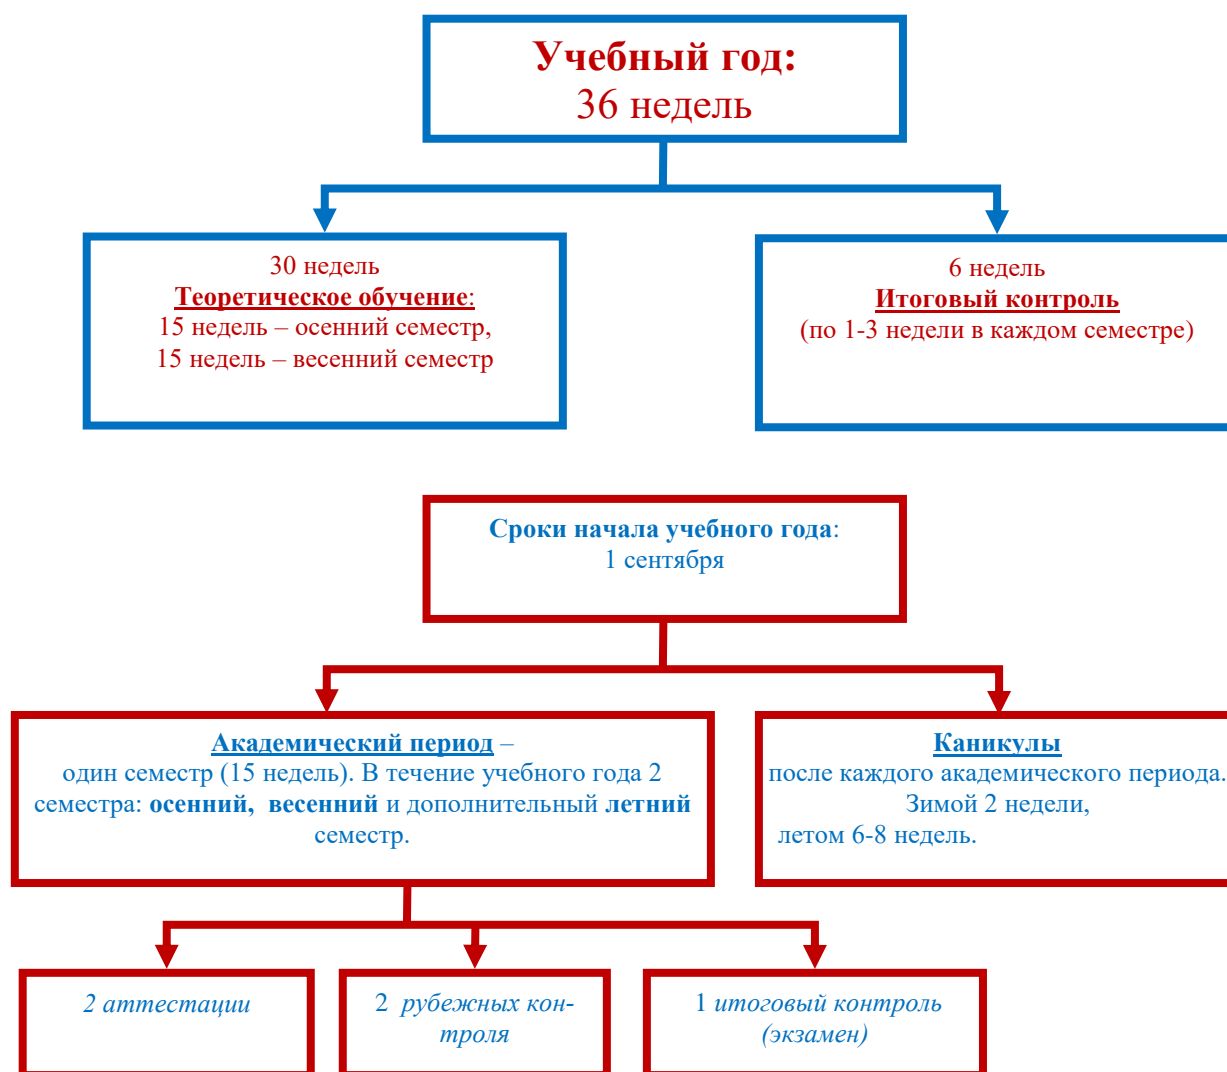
Учебный год:
36 недель

30 недель
Теоретическое обучение:
15 недель – осенний семестр,
15 недель – весенний семестр

6 недель
Итоговый контроль
(по 1-3 недели в каждом семестре)

Сроки начала учебного года:
1 сентября

Академический период –
один семестр (15 недель). В течение учебного года 2 семестра: осенний, весенний и дополнительный летний семестр.

Каникулы
после каждого академического периода.
Зимой 2 недели,
летом 6-8 недель.

2 аттестации

2 рубежных контроля

1 итоговый контроль (экзамен)